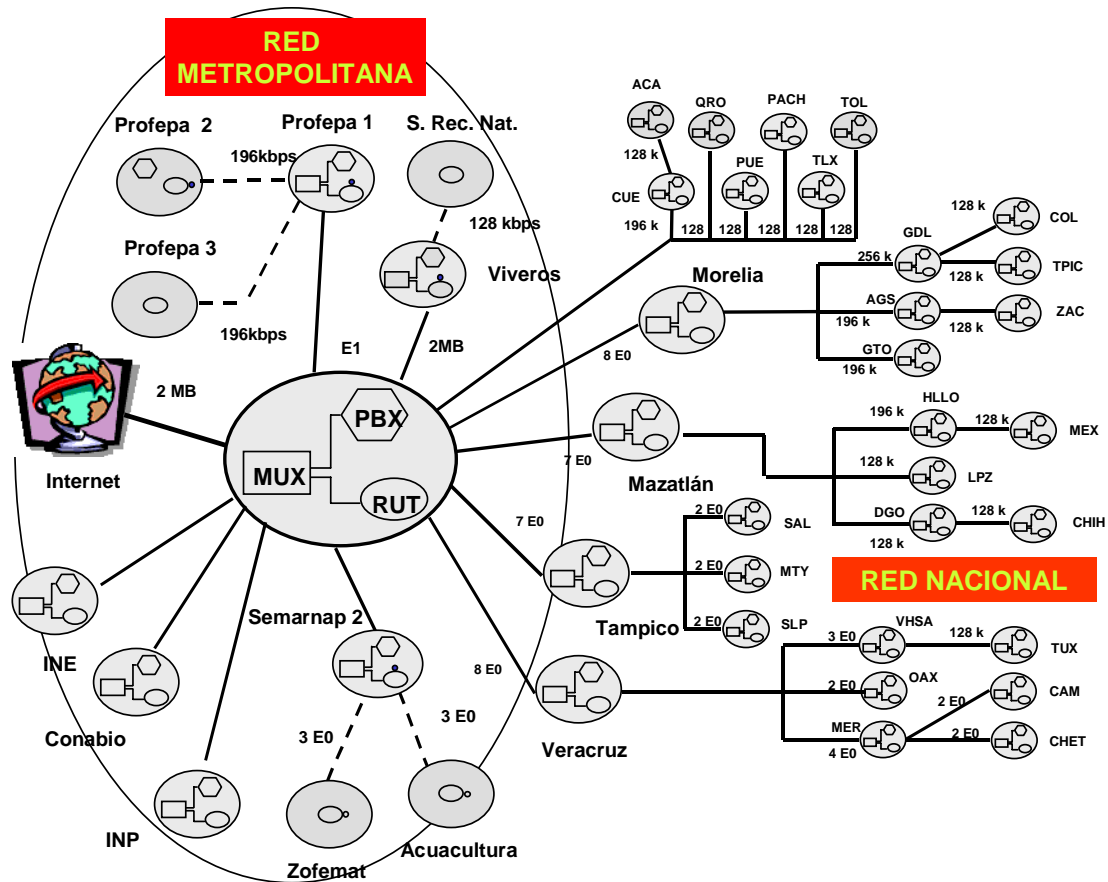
RED METROPOLITANA

Profepa 2
Profepa 1
S. Rec. Nat.
196kbps
128 kbps
Profepa 3
Viveros
196kbps
E1
2MB
2 MB
PBX
MUX
RUT
Internet
INE
Conabio
INP
Semarnap 2
3 E0
3 E0
Zofemat
Acuacultura

ACA
QRO
PACH
TOL
128 k
PUE
TLX
CUE
196 k
128
128
128
128
128
Morelia
8 E0
GDL
256 k
128 k
COL
128 k
TPIC
AGS
196 k
128 k
ZAC
GTO
196 k
HLLO
196 k
128 k
MEX
7 E0
128 k
LPZ
Mazatlán
DGO
128 k
128 k
CHIH
7 E0
2 E0
SAL
2 E0
MTY
RED NACIONAL
2 E0
SLP
Tampico
8 E0
VHSA
3 E0
128 k
TUX
2 E0
OAX
CAM
2 E0
MER
2 E0
CHET
4 E0
Veracruz